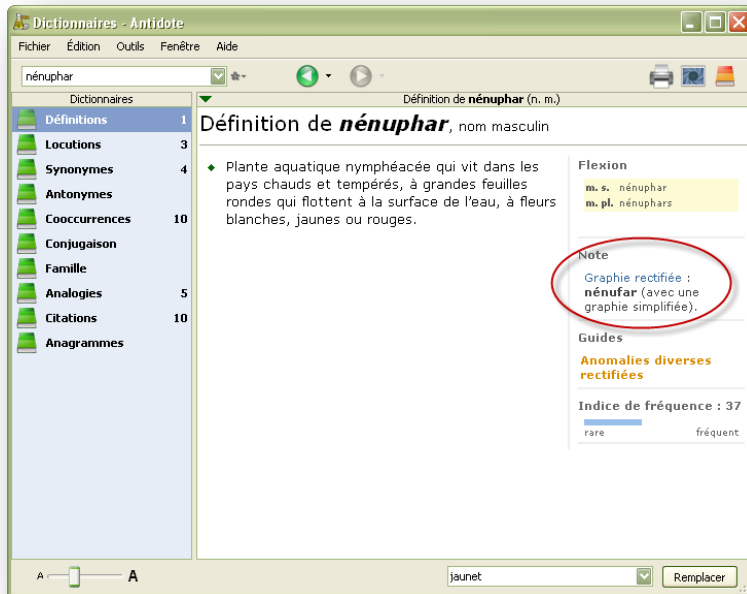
Dictionnaires - Antidote

Fichier Édition Outils Fenêtre Aide

nénuphar

Dictionnaires

| Définitions | 1 |
|---|---|
| Locutions | 3 |
| Synonymes | 4 |
| Antonymes | |
| Cooccurrences | 10 |
| Conjugaison | |
| Famille | |
| Analogies | 5 |
| Citations | 10 |
| Anagrammes | |

Définition de nénuphar (n. m.)

Définition de ***nénuphar***, nom masculin

Plante aquatique nymphéacée qui vit dans les pays chauds et tempérés, à grandes feuilles rondes qui flottent à la surface de l'eau, à fleurs blanches, jaunes ou rouges.

Flexion

m. s. nénuphar
m. pl. nénuphars

Note

Graphie rectifiée : **nénufar** (avec une graphie simplifiée).

Guides

Anomalies diverses rectifiées

Indice de fréquence : 37

rare fréquent

A A

jaunet

Remplacer